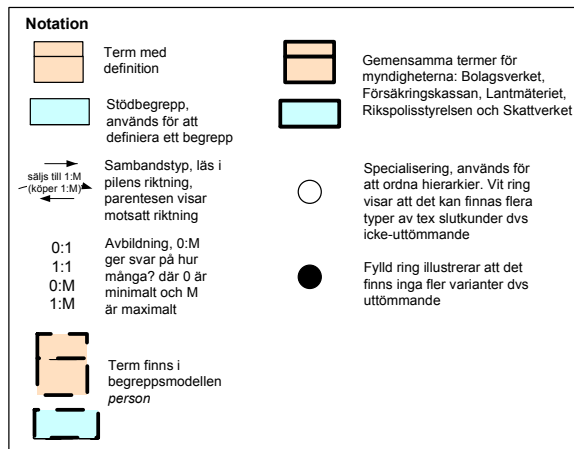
Notation

Term med definition

Stödbegrepp, används för att definiera ett begrepp

säljs till 1:M
(köper 1:M)

Sambandstyp, läs i pilens riktning, parentesen visar motsatt riktning

0:1
1:1
0:M
1:M

Avbildning, 0:M ger svar på hur många? där 0 är minimalt och M är maximalt

Term finns i begreppsmodellen *person*

Gemensamma termer för myndigheterna: Bolagsverket, Försäkringskassan, Lantmäteriet, Rikspolisstyrelsen och Skattverket

Specialisering, används för att ordna hierarkier. Vit ring visar att det kan finnas flera typer av tex slutkunder dvs icke-uttömmande

Fylld ring illustrerar att det finns inga fler varianter dvs uttömmande